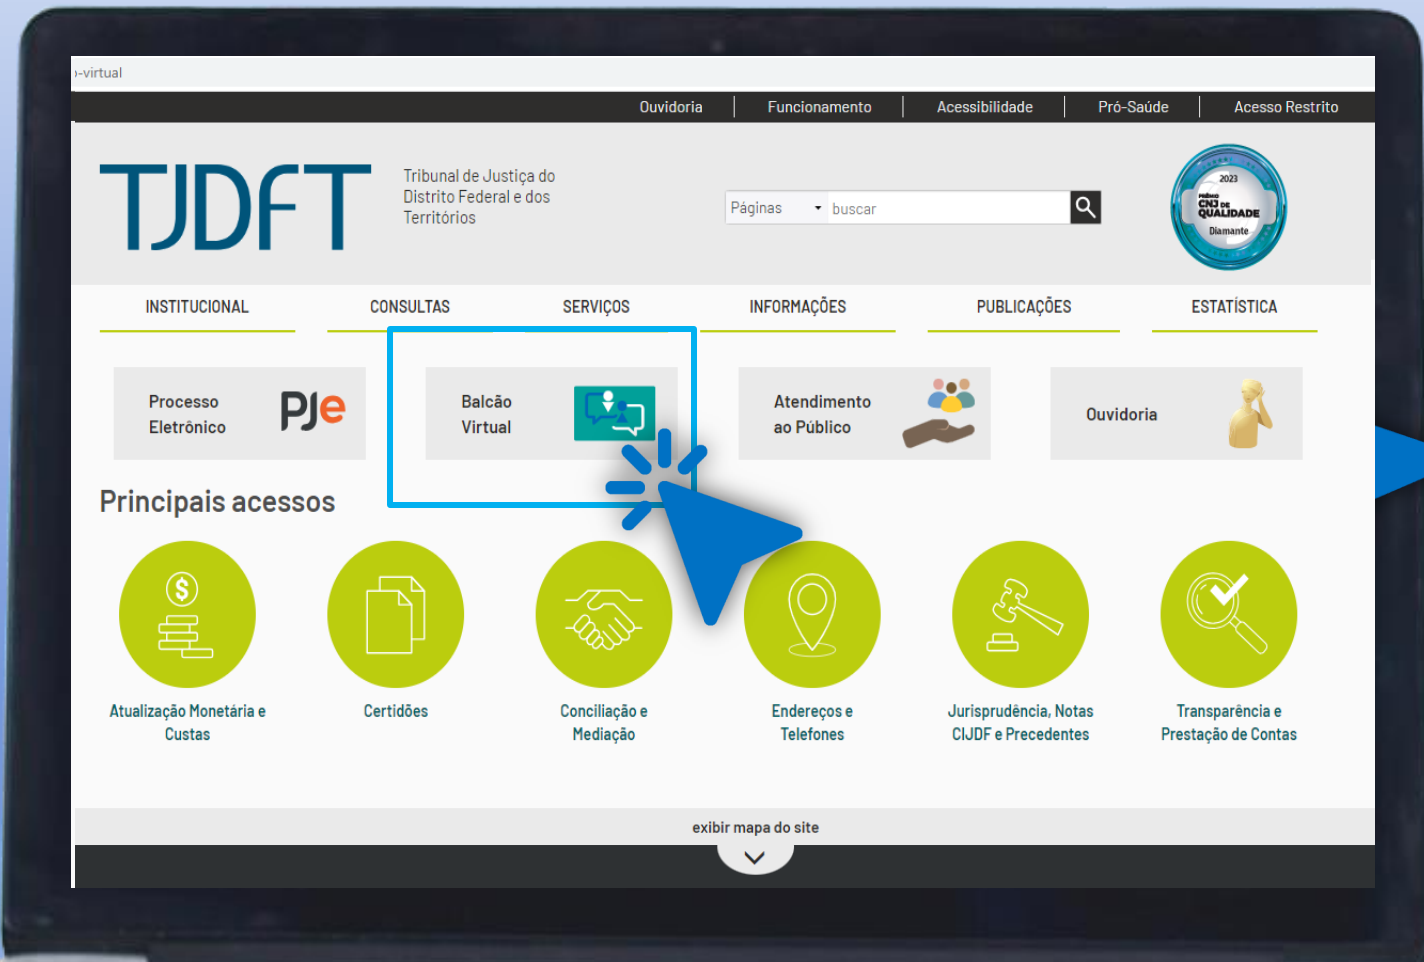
›-virtual

Ouvidoria | Funcionamento | Acessibilidade | Pró-Saúde | Acesso Restrito

TJDFT Tribunal de Justiça do Distrito Federal e dos Territórios

Páginas buscar

2023 PRÊMIO CNJ DE QUALIDADE Diamante

INSTITUCIONAL CONSULTAS SERVIÇOS INFORMAÇÕES PUBLICAÇÕES ESTATÍSTICA

Processo Eletrônico PJe

Balcão Virtual

Atendimento ao Público

Ouvidoria

Principais acessos

Atualização Monetária e Custas

Certidões

Conciliação e Mediação

Endereços e Telefones

Jurisprudência, Notas CIJDF e Precedentes

Transparência e Prestação de Contas

exibir mapa do site